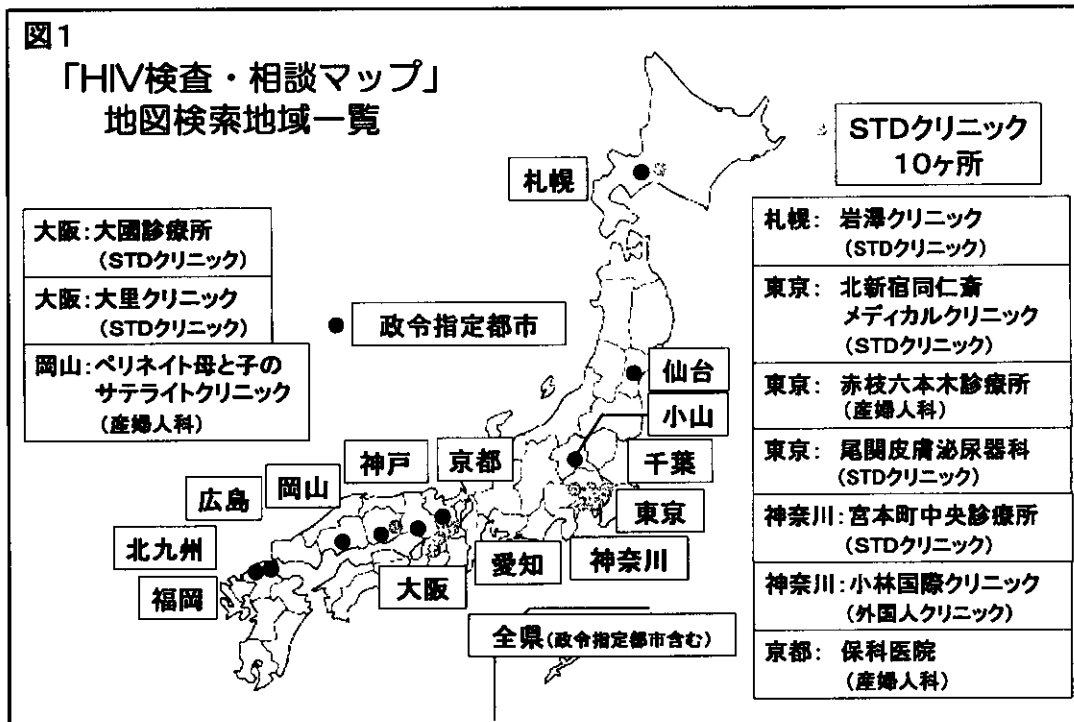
図1

「HIV検査・相談マップ」
地図検索地域一覧

STDクリニック
10ヶ所

札幌

大阪：大國診療所
（STDクリニック）

大阪：大里クリニック
（STDクリニック）

岡山：ペリネイト母と子の
サテライトクリニック
（産婦人科）

● 政令指定都市

仙台

小山

千葉

東京

神奈川

愛知

大阪

京都

神戸

岡山

広島

北九州

福岡

全県（政令指定都市含む）

札幌：岩澤クリニック
（STDクリニック）

東京：北新宿同仁斎
メディカルクリニック
（STDクリニック）

東京：赤枝六本木診療所
（産婦人科）

東京：尾関皮膚泌尿器科
（STDクリニック）

神奈川：宮本町中央診療所
（STDクリニック）

神奈川：小林国際クリニック
（外国人クリニック）

京都：保科医院
（産婦人科）